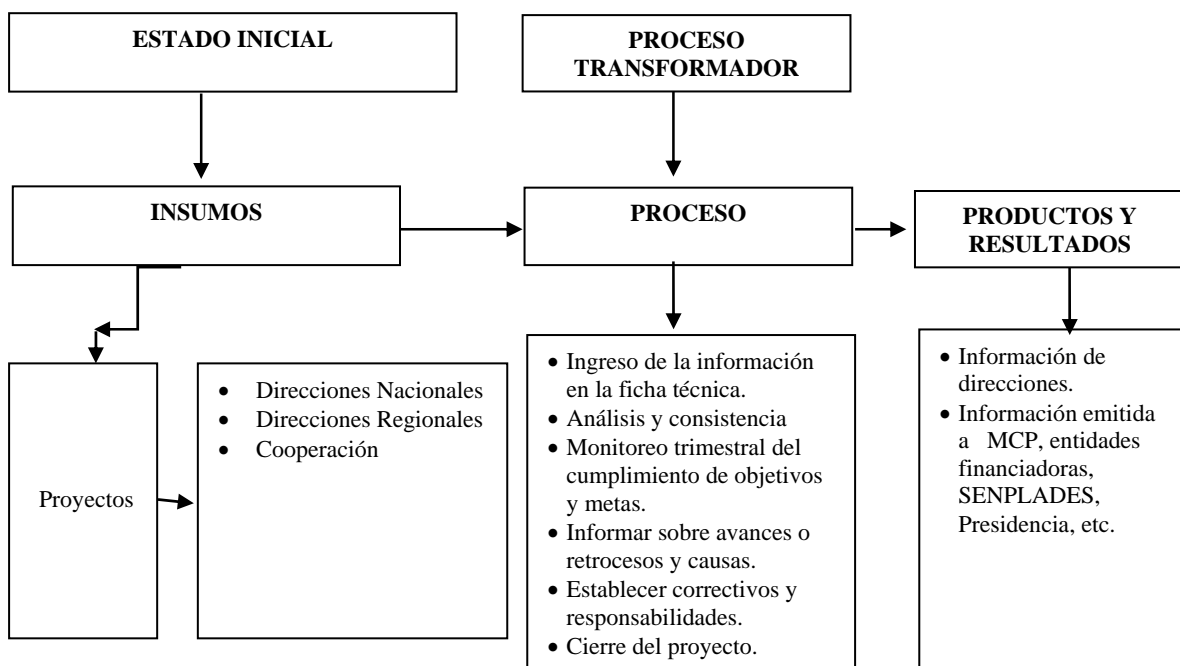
ESTADO INICIAL

PROCESO TRANSFORMADOR

INSUMOS

PROCESO

PRODUCTOS Y RESULTADOS

Proyectos

- Direcciones Nacionales
- Direcciones Regionales
- Cooperación

- Ingreso de la información en la ficha técnica.
- Análisis y consistencia
- Monitoreo trimestral del cumplimiento de objetivos y metas.
- Informar sobre avances o retrocesos y causas.
- Establecer correctivos y responsabilidades.
- Cierre del proyecto.

- Información de direcciones.
- Información emitida a MCP, entidades financiadoras, SENPLADES, Presidencia, etc.